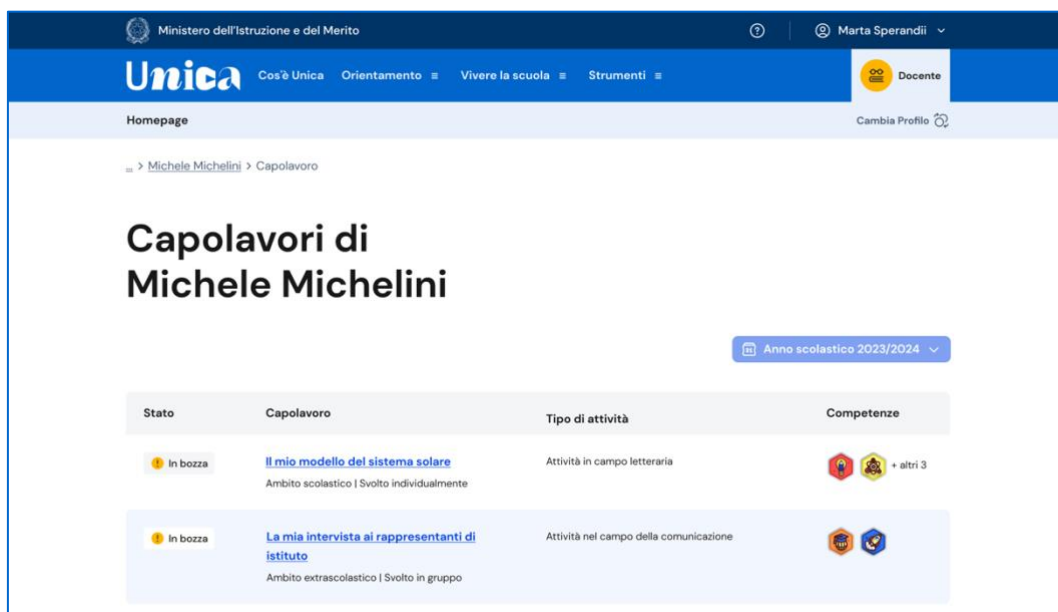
Ministero dell'Istruzione e del Merito

Marta Sperandii

Unica Cos'è Unica Orientamento ≡ Vivere la scuola ≡ Strumenti ≡

Docente

Homepage

Cambia Profilo

... > Michele Michelini > Capolavoro

Capolavori di Michele Michelini

Anno scolastico 2023/2024

| Stato | Capolavoro | Tipo di attività | Competenze |
|---|---|---|---|
| In bozza | Il mio modello del sistema solare<br>Ambito scolastico \| Svolto individualmente | Attività in campo letteraria | + altri 3 |
| In bozza | La mia intervista ai rappresentanti di istituto<br>Ambito extrascolastico \| Svolto in gruppo | Attività nel campo della comunicazione | |